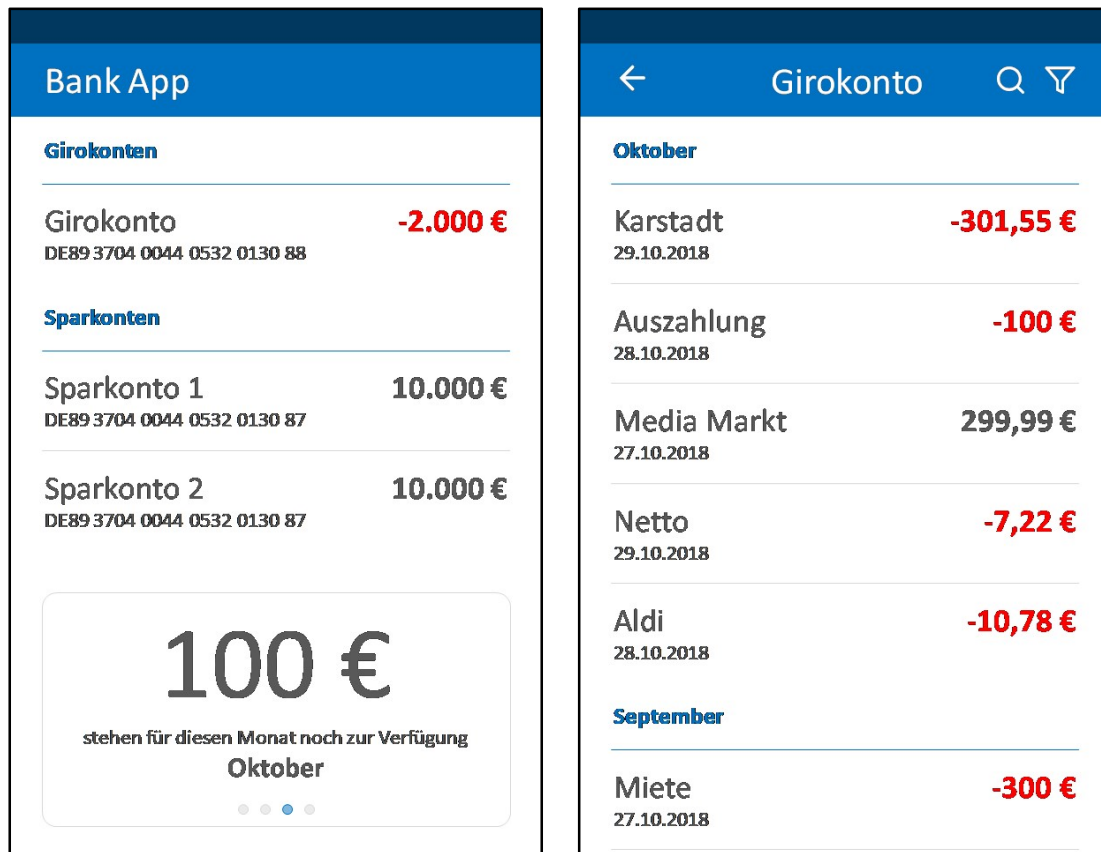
Bank App

Girokonten

Girokonto -2.000 €
DE89 3704 0044 0532 0130 88

Sparkonten

Sparkonto 1 10.000 €
DE89 3704 0044 0532 0130 87

Sparkonto 2 10.000 €
DE89 3704 0044 0532 0130 87

100 €
stehen für diesen Monat noch zur Verfügung
Oktober

Girokonto

Oktober

Karstadt -301,55 €
29.10.2018

Auszahlung -100 €
28.10.2018

Media Markt 299,99 €
27.10.2018

Netto -7,22 €
29.10.2018

Aldi -10,78 €
28.10.2018

September

Miete -300 €
27.10.2018